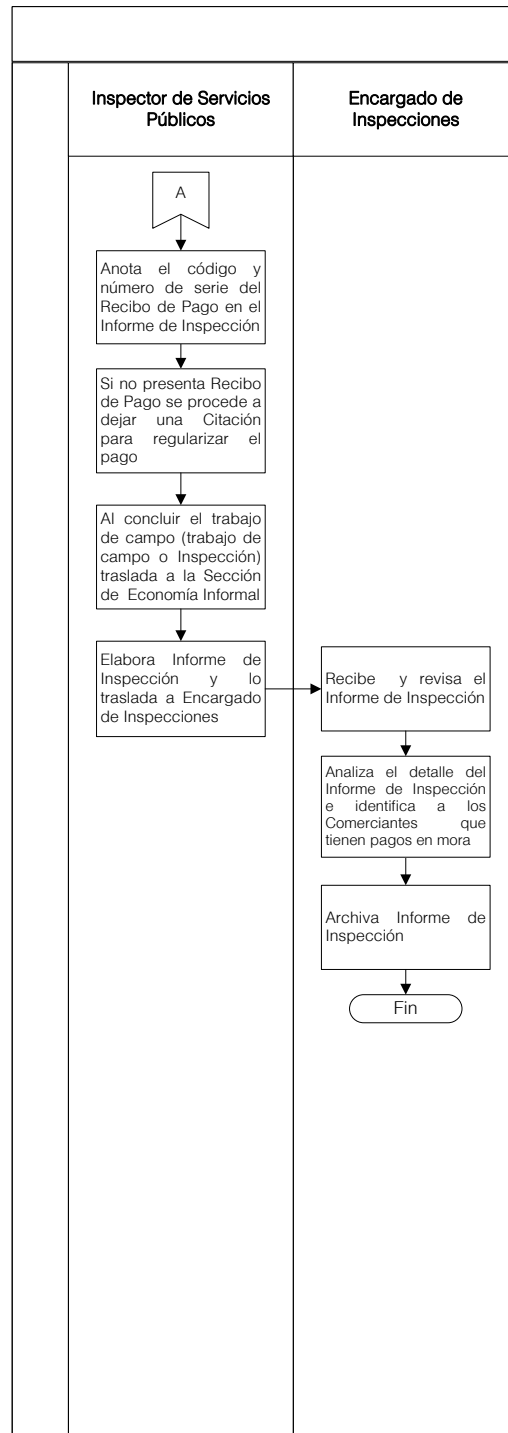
Inspector de Servicios Públicos

Encargado de Inspecciones

A

Anota el código y número de serie del Recibo de Pago en el Informe de Inspección

Si no presenta Recibo de Pago se procede a dejar una Citación para regularizar el pago

Al concluir el trabajo de campo (trabajo de campo o Inspección) traslada a la Sección de Economía Informal

Elabora Informe de Inspección y lo traslada a Encargado de Inspecciones

Recibe y revisa el Informe de Inspección

Analiza el detalle del Informe de Inspección e identifica a los Comerciantes que tienen pagos en mora

Archiva Informe de Inspección

Fin